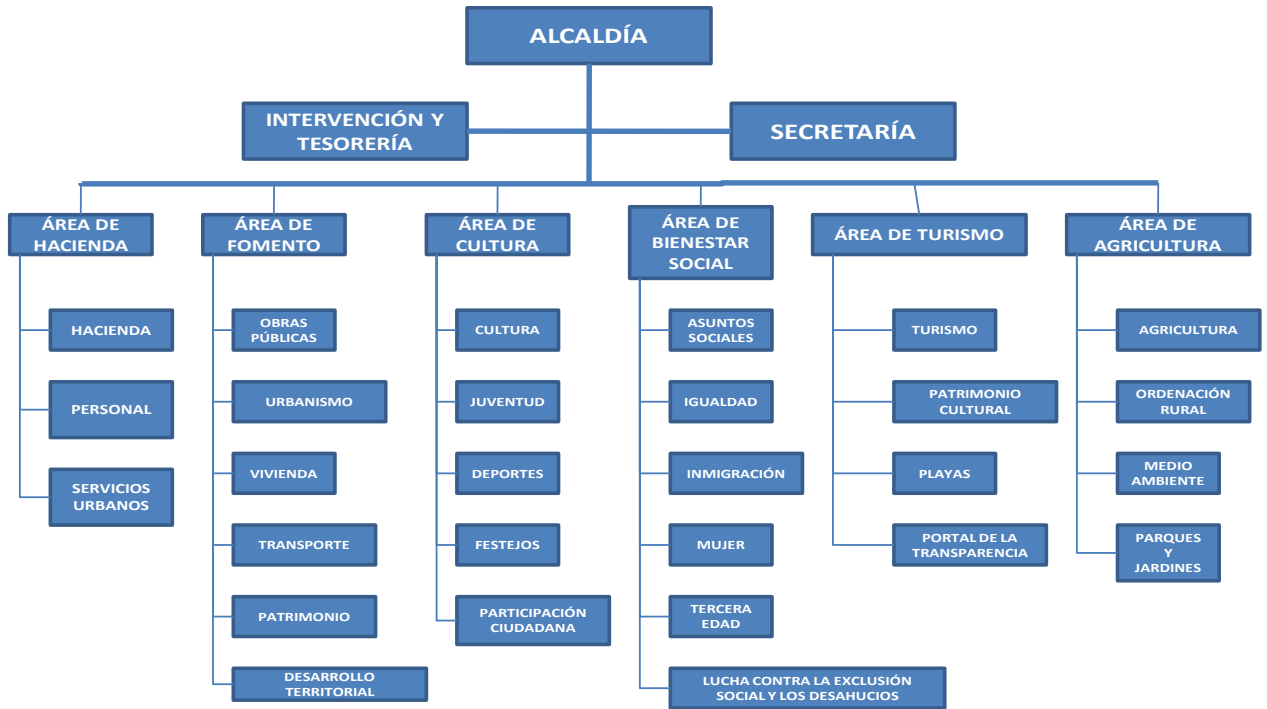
ALCALDÍA

INTERVENCIÓN Y TESORERÍA

SECRETARÍA

ÁREA DE HACIENDA

HACIENDA

PERSONAL

SERVICIOS URBANOS

ÁREA DE FOMENTO

OBRAS PÚBLICAS

URBANISMO

VIVIENDA

TRANSPORTE

PATRIMONIO

DESARROLLO TERRITORIAL

ÁREA DE CULTURA

CULTURA

JUVENTUD

DEPORTES

FESTEJOS

PARTICIPACIÓN CIUDADANA

ÁREA DE BIENESTAR SOCIAL

ASUNTOS SOCIALES

IGUALDAD

INMIGRACIÓN

MUJER

TERCERA EDAD

LUCHA CONTRA LA EXCLUSIÓN SOCIAL Y LOS DESAHUCIOS

ÁREA DE TURISMO

TURISMO

PATRIMONIO CULTURAL

PLAYAS

PORTAL DE LA TRANSPARENCIA

ÁREA DE AGRICULTURA

AGRICULTURA

ORDENACIÓN RURAL

MEDIO AMBIENTE

PARQUES Y JARDINES